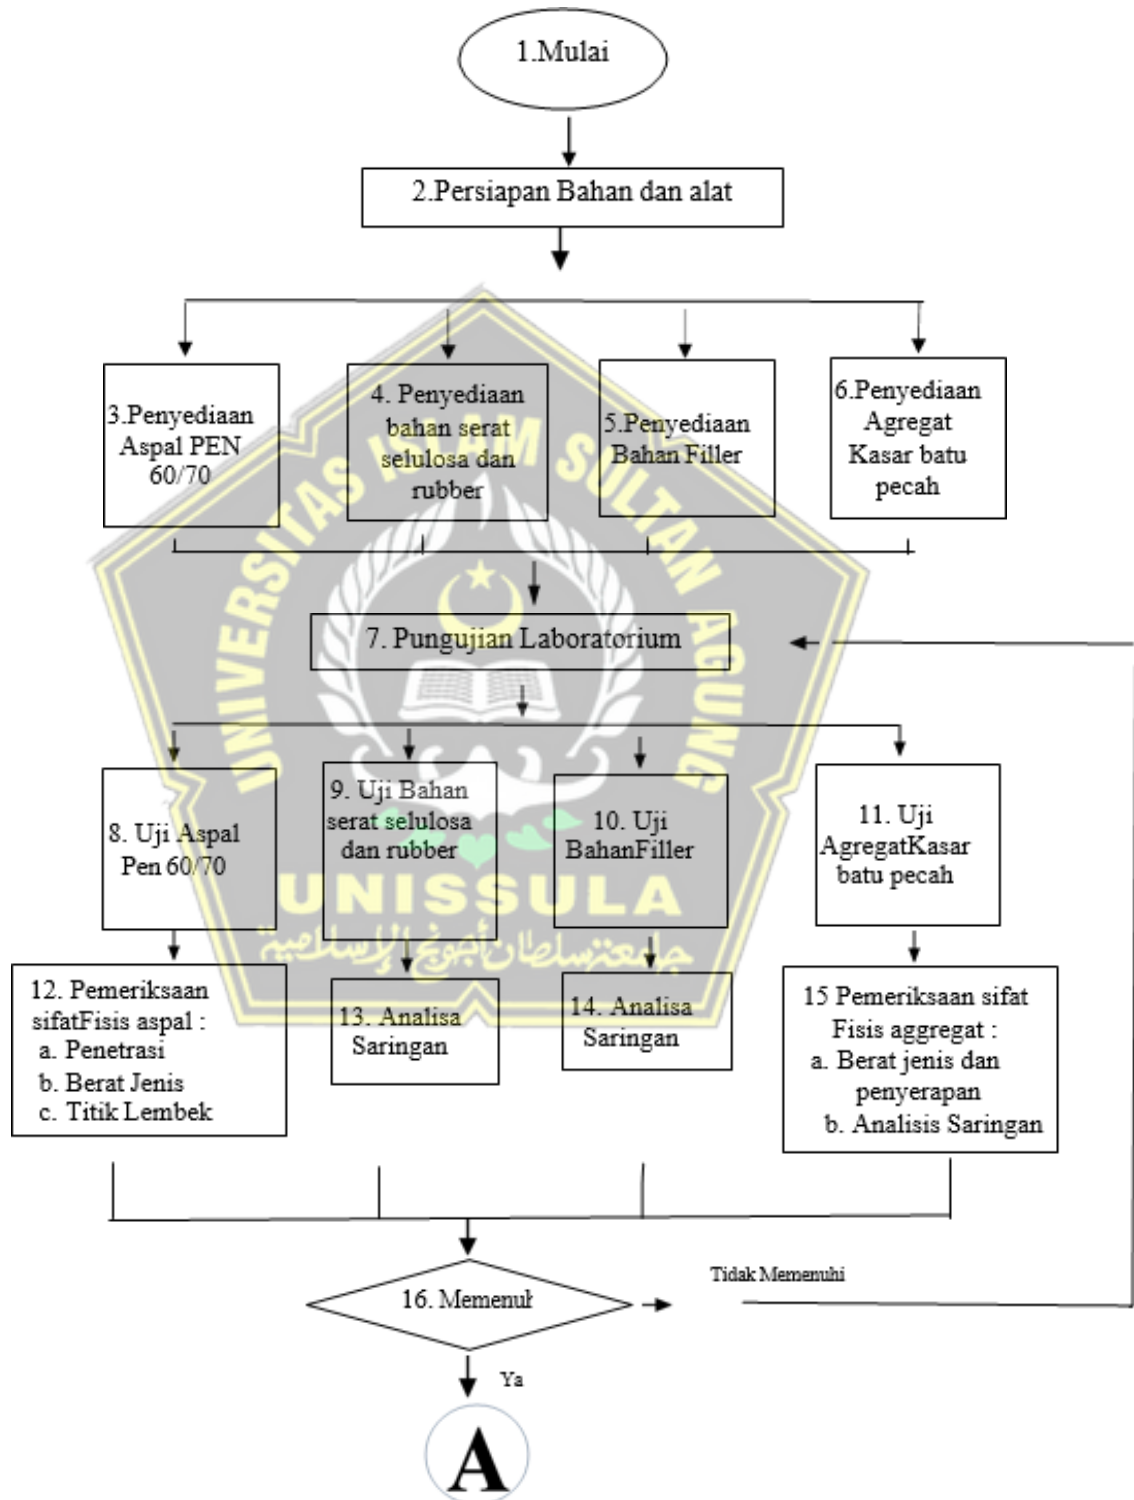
1.Mulai

2.Persiapan Bahan dan alat

3.Penyediaan Aspal PEN 60/70

4. Penyediaan bahan serat selulosa dan rubber

5.Penyediaan Bahan Filler

6.Penyediaan Agregat Kasar batu pecah

7. Pungujian Laboratorium

8. Uji Aspal Pen 60/70

9. Uji Bahan serat selulosa dan rubber

10. Uji BahanFiller

11. Uji AgregatKasar batu pecah

12. Pemeriksaan sifatFisis aspal :
a. Penetrasi
b. Berat Jenis
c. Titik Lembek

13. Analisa Saringan

14. Analisa Saringan

15 Pemeriksaan sifat Fisis aggregat :
a. Berat jenis dan penyerapan
b. Analisis Saringan

16. Memenuh

Tidak Memenuhi

Ya

A

UNIVERSITAS ISLAM SULTAN AGUNG

UNISSULA

جامعة سلطان أجونج الإسلامية